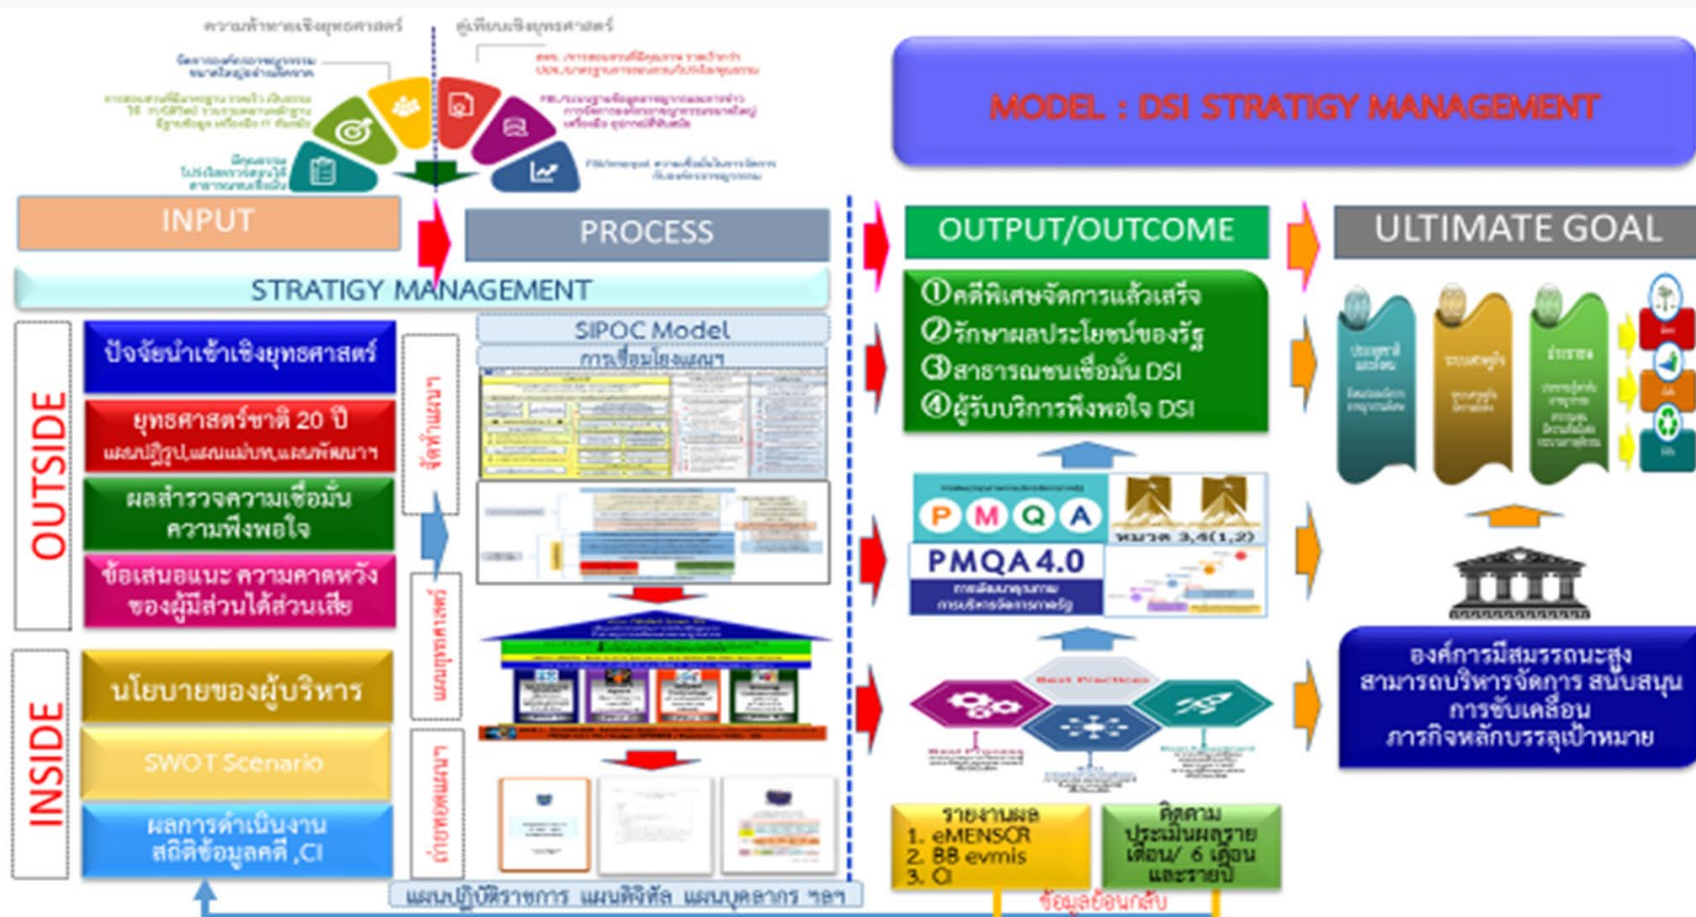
ความท้าทายเชิงยุทธศาสตร์

ผู้เทียบเชิงยุทธศาสตร์

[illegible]

MODEL : DSI STRATIGY MANAGEMENT

INPUT

PROCESS

OUTPUT/OUTCOME

ULTIMATE GOAL

STRATIGY MANAGEMENT

OUTSIDE

ปัจจัยนำเข้าเชิงยุทธศาสตร์

ยุทธศาสตร์ชาติ 20 ปี
แผนปฏิรูป,แผนแม่บท,แผนพัฒนาฯ

ผลสำรวจความเชื่อมั่น ความพึงพอใจ

ข้อเสนอแนะ ความคาดหวัง ของผู้มีส่วนได้ส่วนเสีย

INSIDE

นโยบายของผู้บริหาร

SWOT Scenario

ผลการดำเนินงาน สถิติข้อมูลคดี ,CI

จัดทำแผนฯ

แผนยุทธศาสตร์

ถ่ายทอดแผนฯ

SIPOC Model

การเชื่อมโยงแผนฯ

①คดีพิเศษจัดการแล้วเสร็จ
②รักษาผลประโยชน์ของรัฐ
③สาธารณชนเชื่อมั่น DSI
④ผู้รับบริการพึงพอใจ DSI

P M Q A

PMQA 4.0

หมวด 3,4(1,2)

Best Practices

รายงานผล
1. eMENSCR
2. BB evmis
3. CI

ติดตาม ประเมินผลราย เดือน/ 6 เดือน และรายปี

ข้อมูลย้อนกลับ

แผนปฏิบัติราชการ แผนดิจิทัล แผนบุคลากร ฯลฯ

องค์การมีสมรรถนะสูง สามารถบริหารจัดการ สนับสนุน การขับเคลื่อน ภารกิจหลักบรรลุเป้าหมาย